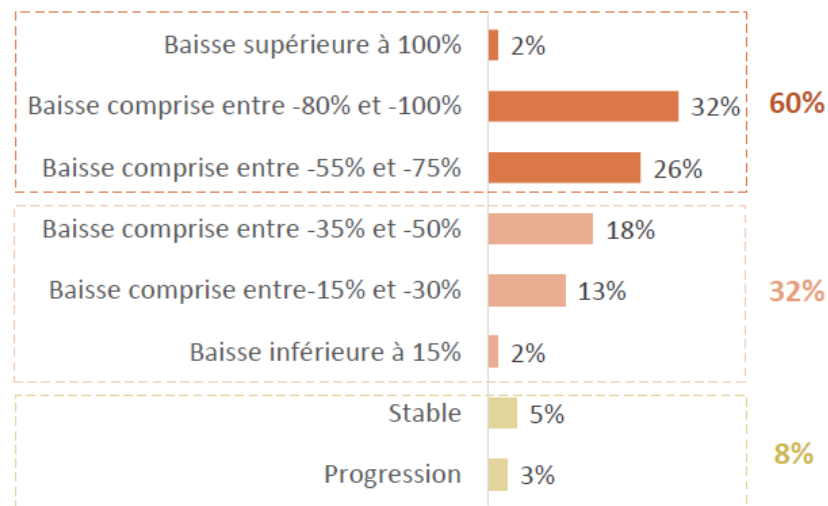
| | | |
|---|---|---|
| Baisse supérieure à 100% | 2% | |
| Baisse comprise entre -80% et -100% | 32% | 60% |
| Baisse comprise entre -55% et -75% | 26% | |
| Baisse comprise entre -35% et -50% | 18% | |
| Baisse comprise entre-15% et -30% | 13% | 32% |
| Baisse inférieure à 15% | 2% | |
| Stable | 5% | 8% |
| Progression | 3% | |